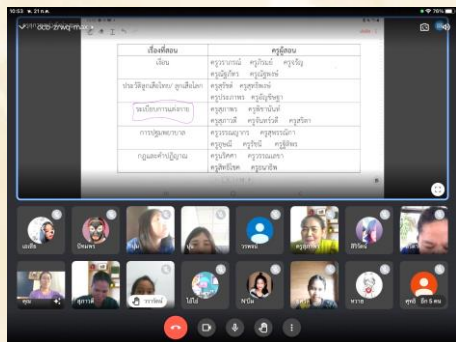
10:53 อ. 21 ก.ค.
76%
dcb-zrwq-max
| เรื่องที่สอน | ครูผู้สอน |
|---|---|
| เงื่อน | ครูราวรรณี ครูกิจมณี ครูจริญ ครูณัฐกิตา ครูณัฐพงษ์ |
| ประวัติลูกเสือไทย/ ลูกเสือโลก | ครูชริชย์ ครูสุทธิพงษ์ ครูประภาพร ครูสัญชัยฤา |
| ระเบียบการแต่งกาย | ครูสุภาพร ครูจิราพันธ์ ครูสุภาวดี ครูเอิบขวัญดี ครูศรีดา |
| การปฐมพยาบาล | ครูวรรณญาภา ครูสุพรรณิกา ครูกุษณี ครูชัชนี ครูนิติพร |
| กฎและคำปฏิญาณ | ครูนริศรา ครูวรรณนภา ครูสิทธิโชค ครูณมาลัย |
นะเสีย
ปัทมพร
ครูสุภาวดี
สิริณัฐ
ภาพร
ภูม
สุภาวดี
วราพงษ์
ไอ้โอ๋
พานิต
หวาย
ศุทธิ อีก 6 คน